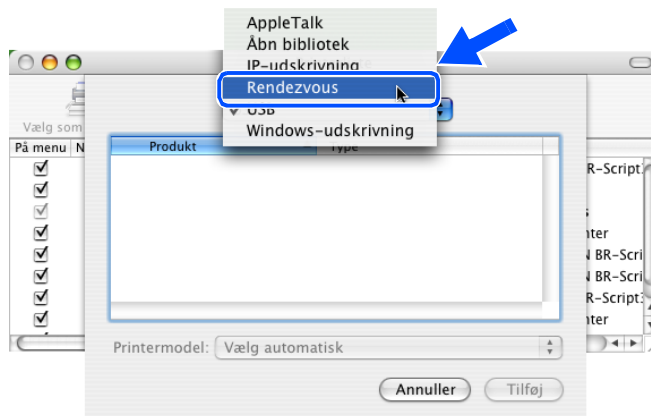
AppleTalk
Åbn bibliotek
IP-udskrivning
Rendezvous
USB
Windows-udskrivning

Vælg som
På menu
N
Produkt
Type
BR-Script
s
nter
N BR-Scri
N BR-Scri
BR-Script
nter

Printermodel: Vælg automatisk

Annuller
Tilføj